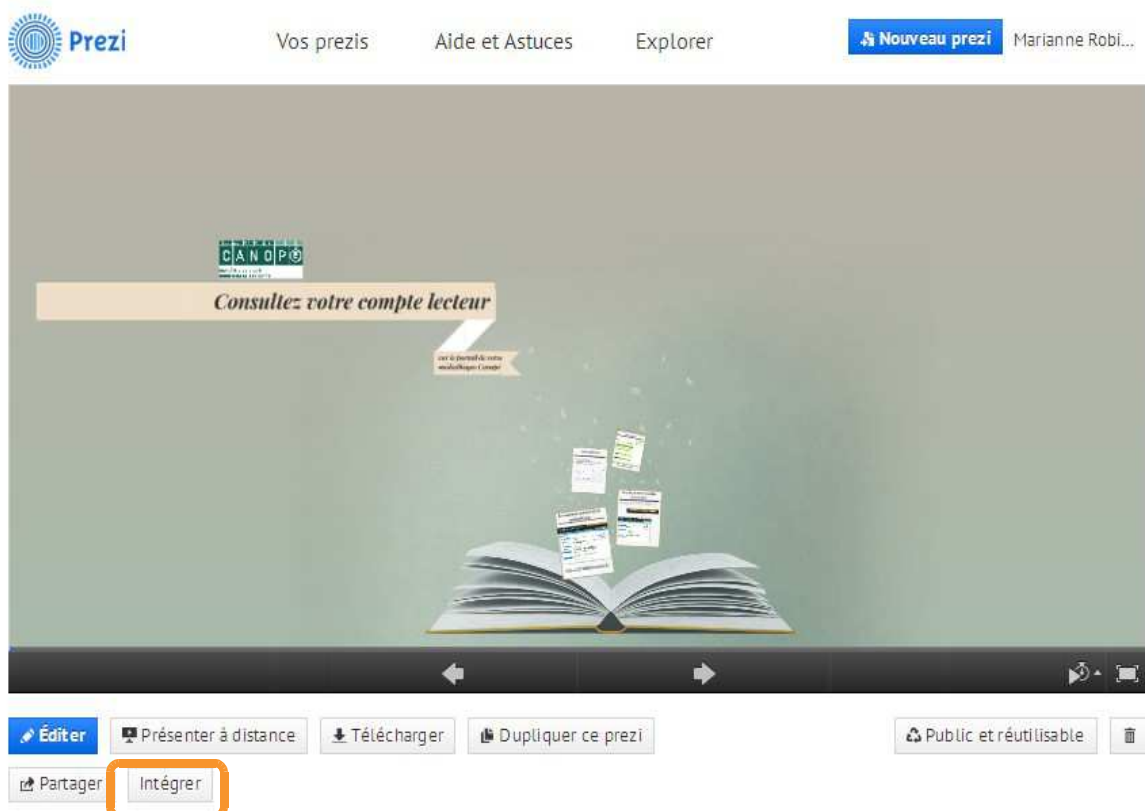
Prezi

Vos prezis Aide et Astuces Explorer

Nouveau prezi Marianne Robi...

CANOPÉ

Consultez votre compte lecteur

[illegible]

Éditer Présenter à distance Télécharger Dupliquer ce prezi Public et réutilisable

Partager Intégrer